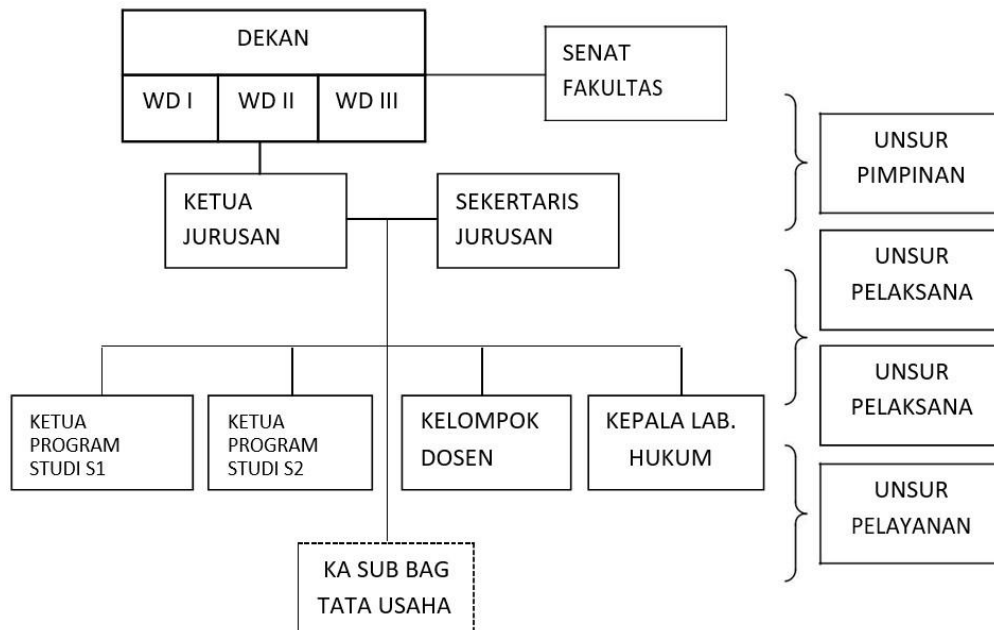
DEKAN

WD I

WD II

WD III

SENAT FAKULTAS

KETUA JURUSAN

SEKERTARIS JURUSAN

KETUA PROGRAM STUDI S1

KETUA PROGRAM STUDI S2

KELOMPOK DOSEN

KEPALA LAB. HUKUM

KA SUB BAG TATA USAHA

UNSUR PIMPINAN

UNSUR PELAKSANA

UNSUR PELAKSANA

UNSUR PELAYANAN